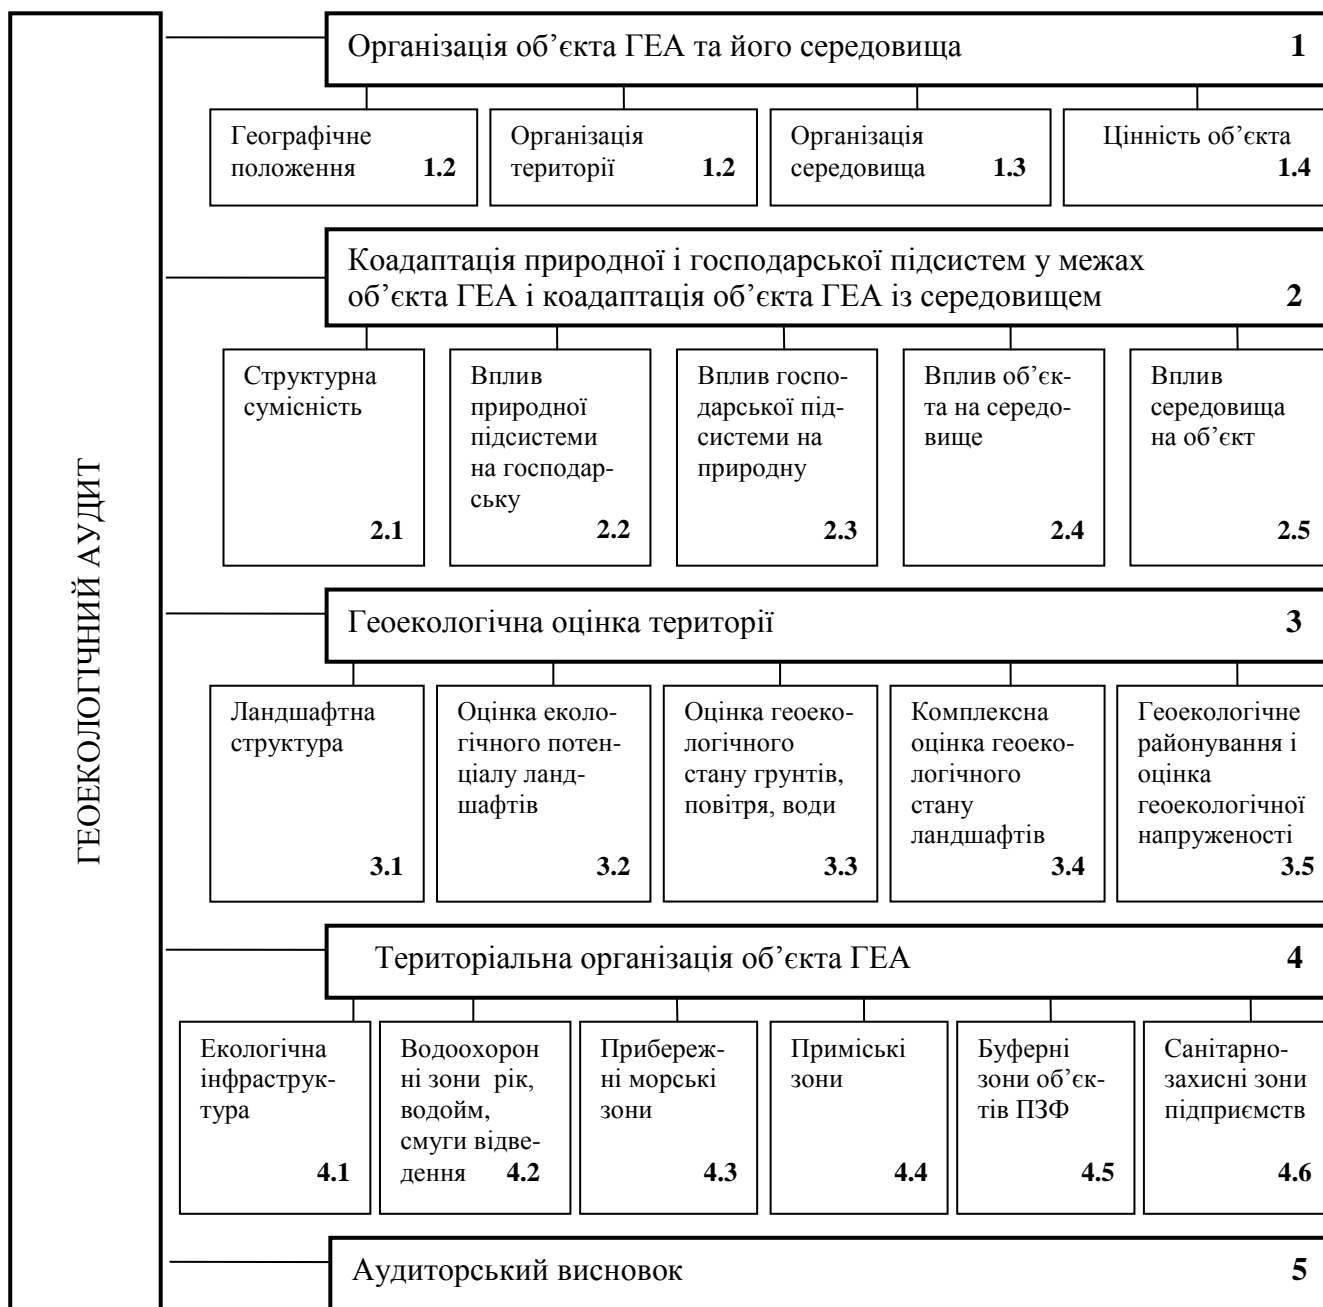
ГЕОЕКОЛОГІЧНИЙ АУДИТ

Організація об'єкта ГЕА та його середовища 1

Географічне положення 1.2

Організація території 1.2

Організація середовища 1.3

Цінність об'єкта 1.4

Коадаптація природної і господарської підсистем у межах об'єкта ГЕА і коадаптація об'єкта ГЕА із середовищем 2

Структурна сумісність 2.1

Вплив природної підсистеми на господарську 2.2

Вплив господарської підсистеми на природну 2.3

Вплив об'єкта на середовище 2.4

Вплив середовища на об'єкт 2.5

Геоекологічна оцінка території 3

Ландшафтна структура 3.1

Оцінка екологічного потенціалу ландшафтів 3.2

Оцінка геоекологічного стану грунтів, повітря, води 3.3

Комплексна оцінка геоекологічного стану ландшафтів 3.4

Геоекологічне районування і оцінка геоекологічної напруженості 3.5

Територіальна організація об'єкта ГЕА 4

Екологічна інфраструктура 4.1

Водоохоронні зони рік, водойм, смуги відведення 4.2

Прибережні морські зони 4.3

Приміські зони 4.4

Буферні зони об'єктів ПЗФ 4.5

Санітарно-захисні зони підприємств 4.6

Аудиторський висновок 5